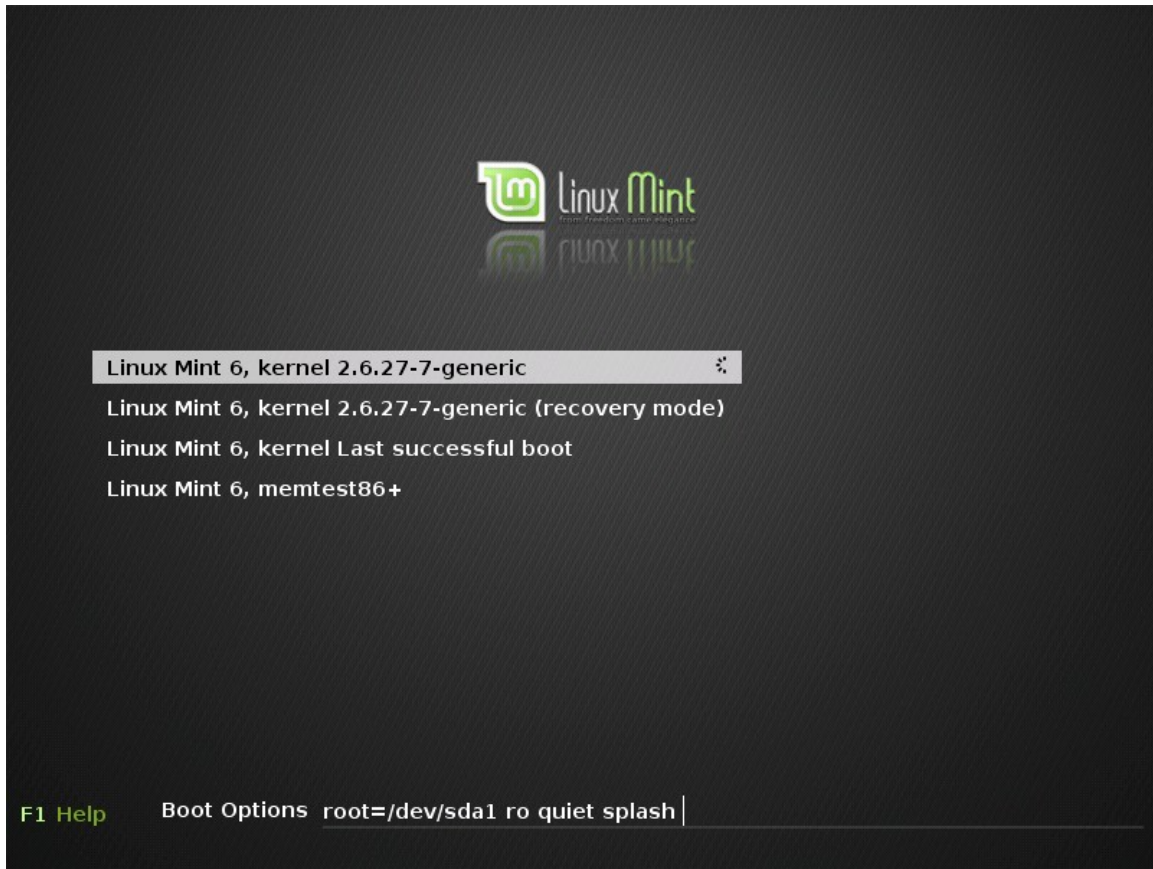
linux Mint
from freedom came elegance

Linux Mint 6, kernel 2.6.27-7-generic
Linux Mint 6, kernel 2.6.27-7-generic (recovery mode)
Linux Mint 6, kernel Last successful boot
Linux Mint 6, memtest86+

F1 Help
Boot Options root=/dev/sda1 ro quiet splash